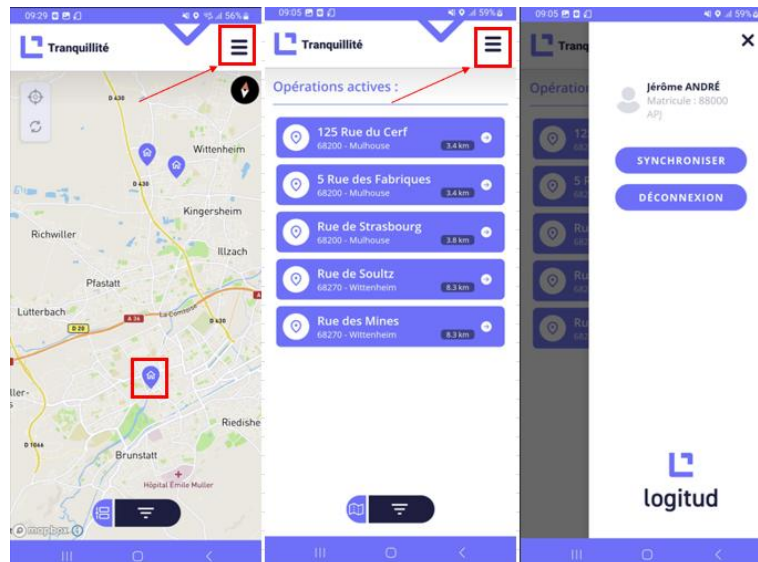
09:29 56%

Tranquillité

D 430

Wittenheim

D 430

Kingersheim

Richwiller

Illzach

Pfastatt

Lutterbach

D 20

A 36

La Contrerie

D 430

ller-

Riedishe

D 1066

Brunstatt

Hôpital Emile Muller

mapbox

09:05 59%

Tranquillité

Opérations actives :

125 Rue du Cerf
68200 - Mulhouse
3.4 km

5 Rue des Fabriques
68200 - Mulhouse
3.4 km

Rue de Strasbourg
68200 - Mulhouse
3.8 km

Rue de Soultz
68270 - Wittenheim
8.3 km

Rue des Mines
68270 - Wittenheim
8.3 km

09:05 59%

Tranq

Opératio

125

5 R

Ru

Ru

Ru

Jérôme ANDRÉ
Matricule : 88000
APJ

SYNCHRONISER

DÉCONNEXION

logitud